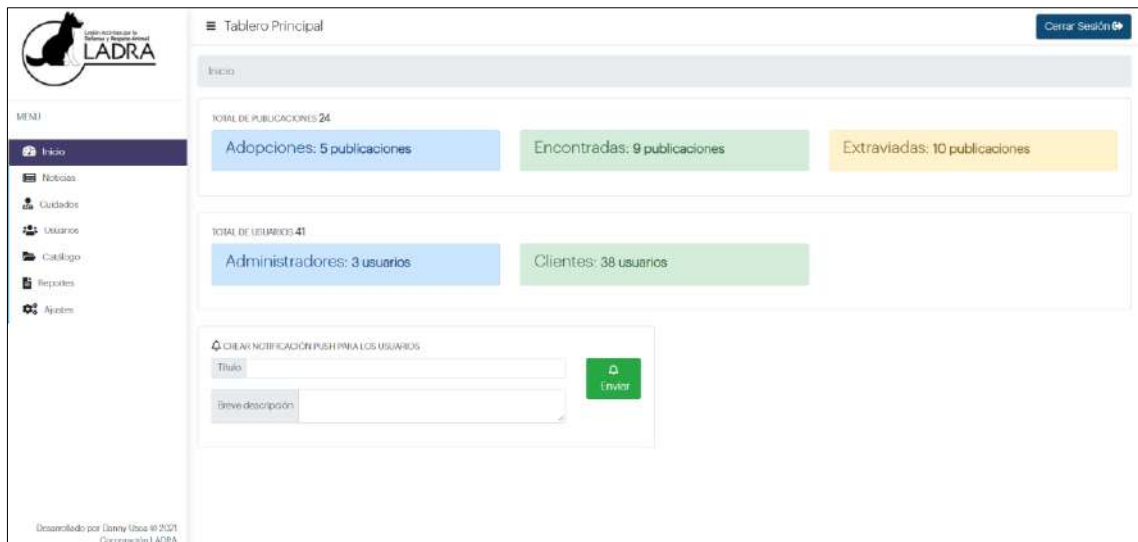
Legión Animalista por la Defensa y Respeto Animal
LADRA

≡ Tablero Principal

Cerrar Sesión

Inicio

MENU

Inicio
Noticias
Cuidados
Usuarios
Catálogo
Reportes
Ajustes

TOTAL DE PUBLICACIONES 24

Adopciones: 5 publicaciones

Encontradas: 9 publicaciones

Extraviadas: 10 publicaciones

TOTAL DE USUARIOS 41

Administradores: 3 usuarios

Clientes: 38 usuarios

CREAR NOTIFICACIÓN PUSH PARA LOS USUARIOS

Título

Breve descripción

Enviar

Desarrollado por Danny Ulloa @ 2021
Corporación LADRA